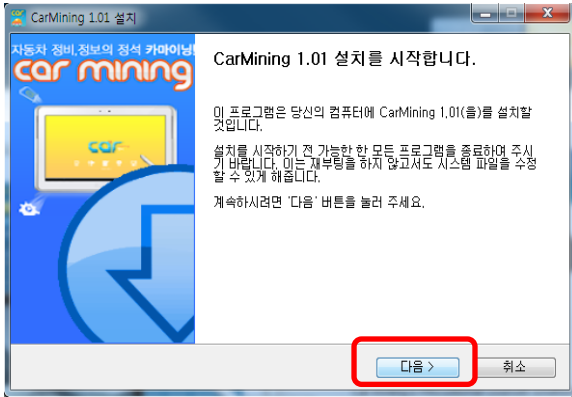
CarMining 1.01 설치

자동차 정비,정보의 정석 카마이닝

car mining

car

CarMining 1.01 설치를 시작합니다.

이 프로그램은 당신의 컴퓨터에 CarMining 1.01(을)를 설치할 것입니다.

설치를 시작하기 전 가능한 한 모든 프로그램을 종료하여 주시기 바랍니다. 이는 재부팅을 하지 않고서도 시스템 파일을 수정할 수 있게 해줍니다.

계속하시려면 '다음' 버튼을 눌러 주세요.

다음 >

취소